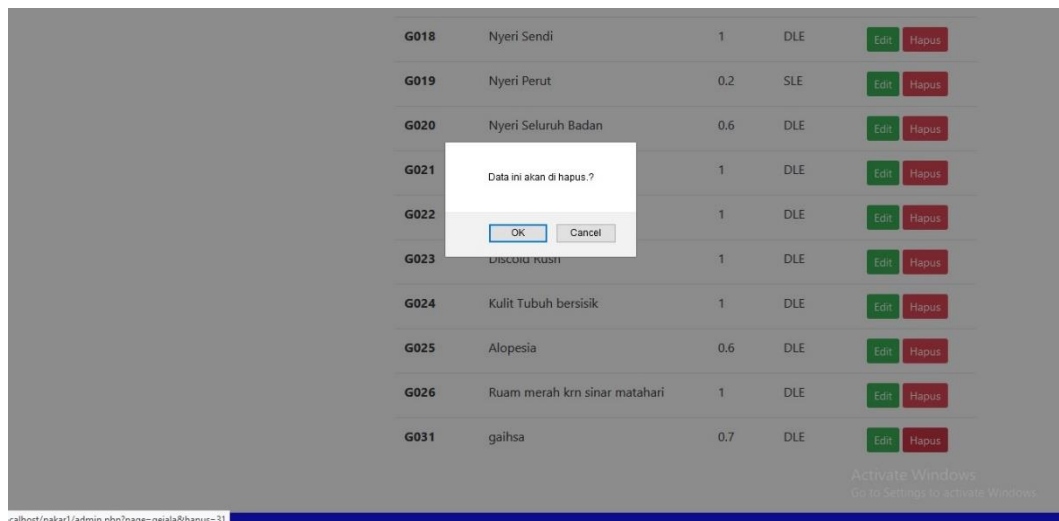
| | | | | |
|---|---|---|---|---|
| G018 | Nyeri Sendi | 1 | DLE | Edit Hapus |
| G019 | Nyeri Perut | 0.2 | SLE | Edit Hapus |
| G020 | Nyeri Seluruh Badan | 0.6 | DLE | Edit Hapus |
| G021 | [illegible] | 1 | DLE | Edit Hapus |
| G022 | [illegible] | 1 | DLE | Edit Hapus |
| G023 | Discoid Rush | 1 | DLE | Edit Hapus |
| G024 | Kulit Tubuh bersisik | 1 | DLE | Edit Hapus |
| G025 | Alopesia | 0.6 | DLE | Edit Hapus |
| G026 | Ruam merah krn sinar matahari | 1 | DLE | Edit Hapus |
| G031 | gaihsa | 0.7 | DLE | Edit Hapus |

Data ini akan di hapus.?

OK Cancel

Activate Windows
Go to Settings to activate Windows.

calhost/pakar1/admin.php?page=gejala&hapus=31